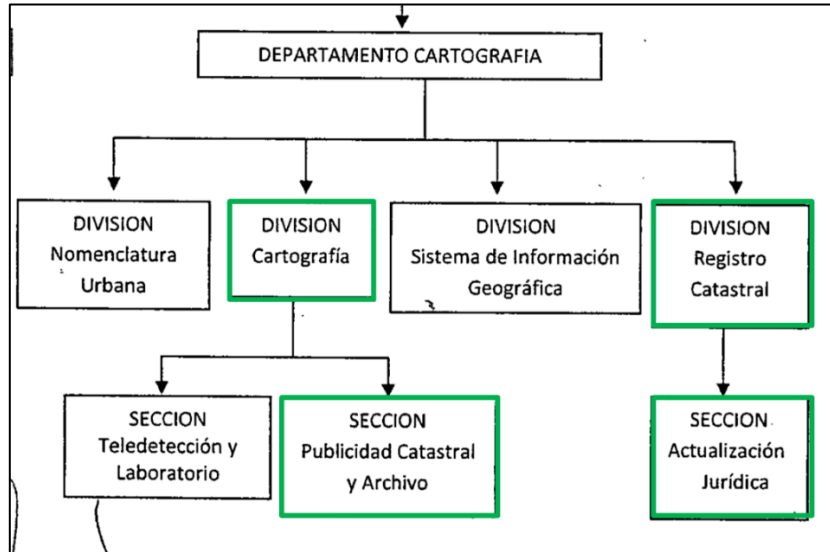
DEPARTAMENTO CARTOGRAFIA

DIVISION
Nomenclatura
Urbana

DIVISION
Cartografía

DIVISION
Sistema de Información
Geográfica

DIVISION
Registro
Catastral

SECCION
Teledetección y
Laboratorio

SECCION
Publicidad Catastral
y Archivo

SECCION
Actualización
Jurídica